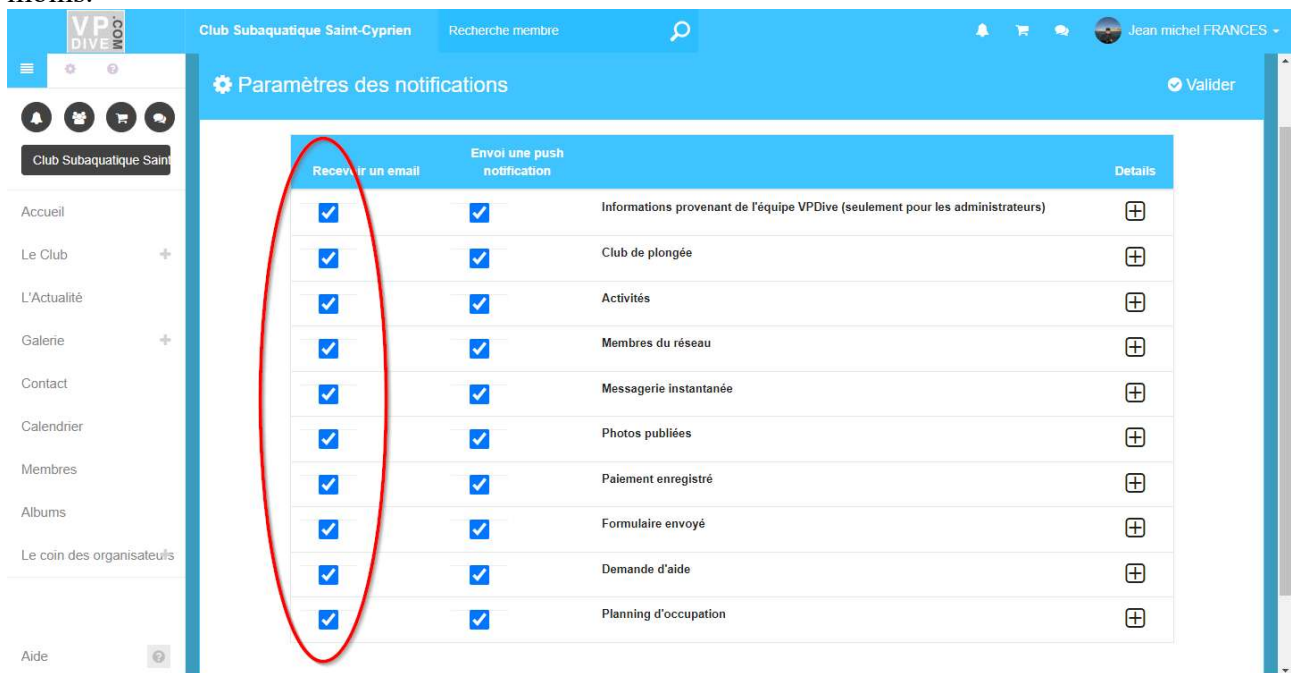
moins.

VP DIVE .COM

Club Subaquatique Saint-Cyprien

Recherche membre

Jean michel FRANCES

Club Subaquatique Saint

Accueil

Le Club

L'Actualité

Galerie

Contact

Calendrier

Membres

Albums

Le coin des organisateurs

Aide

Paramètres des notifications

Valider

| Recevoir un email | Envoi une push notification | | Details |
|---|---|---|---|
| ☑ | ☑ | Informations provenant de l'équipe VPDive (seulement pour les administrateurs) | ⊞ |
| ☑ | ☑ | Club de plongée | ⊞ |
| ☑ | ☑ | Activités | ⊞ |
| ☑ | ☑ | Membres du réseau | ⊞ |
| ☑ | ☑ | Messagerie instantanée | ⊞ |
| ☑ | ☑ | Photos publiées | ⊞ |
| ☑ | ☑ | Paiement enregistré | ⊞ |
| ☑ | ☑ | Formulaire envoyé | ⊞ |
| ☑ | ☑ | Demande d'aide | ⊞ |
| ☑ | ☑ | Planning d'occupation | ⊞ |